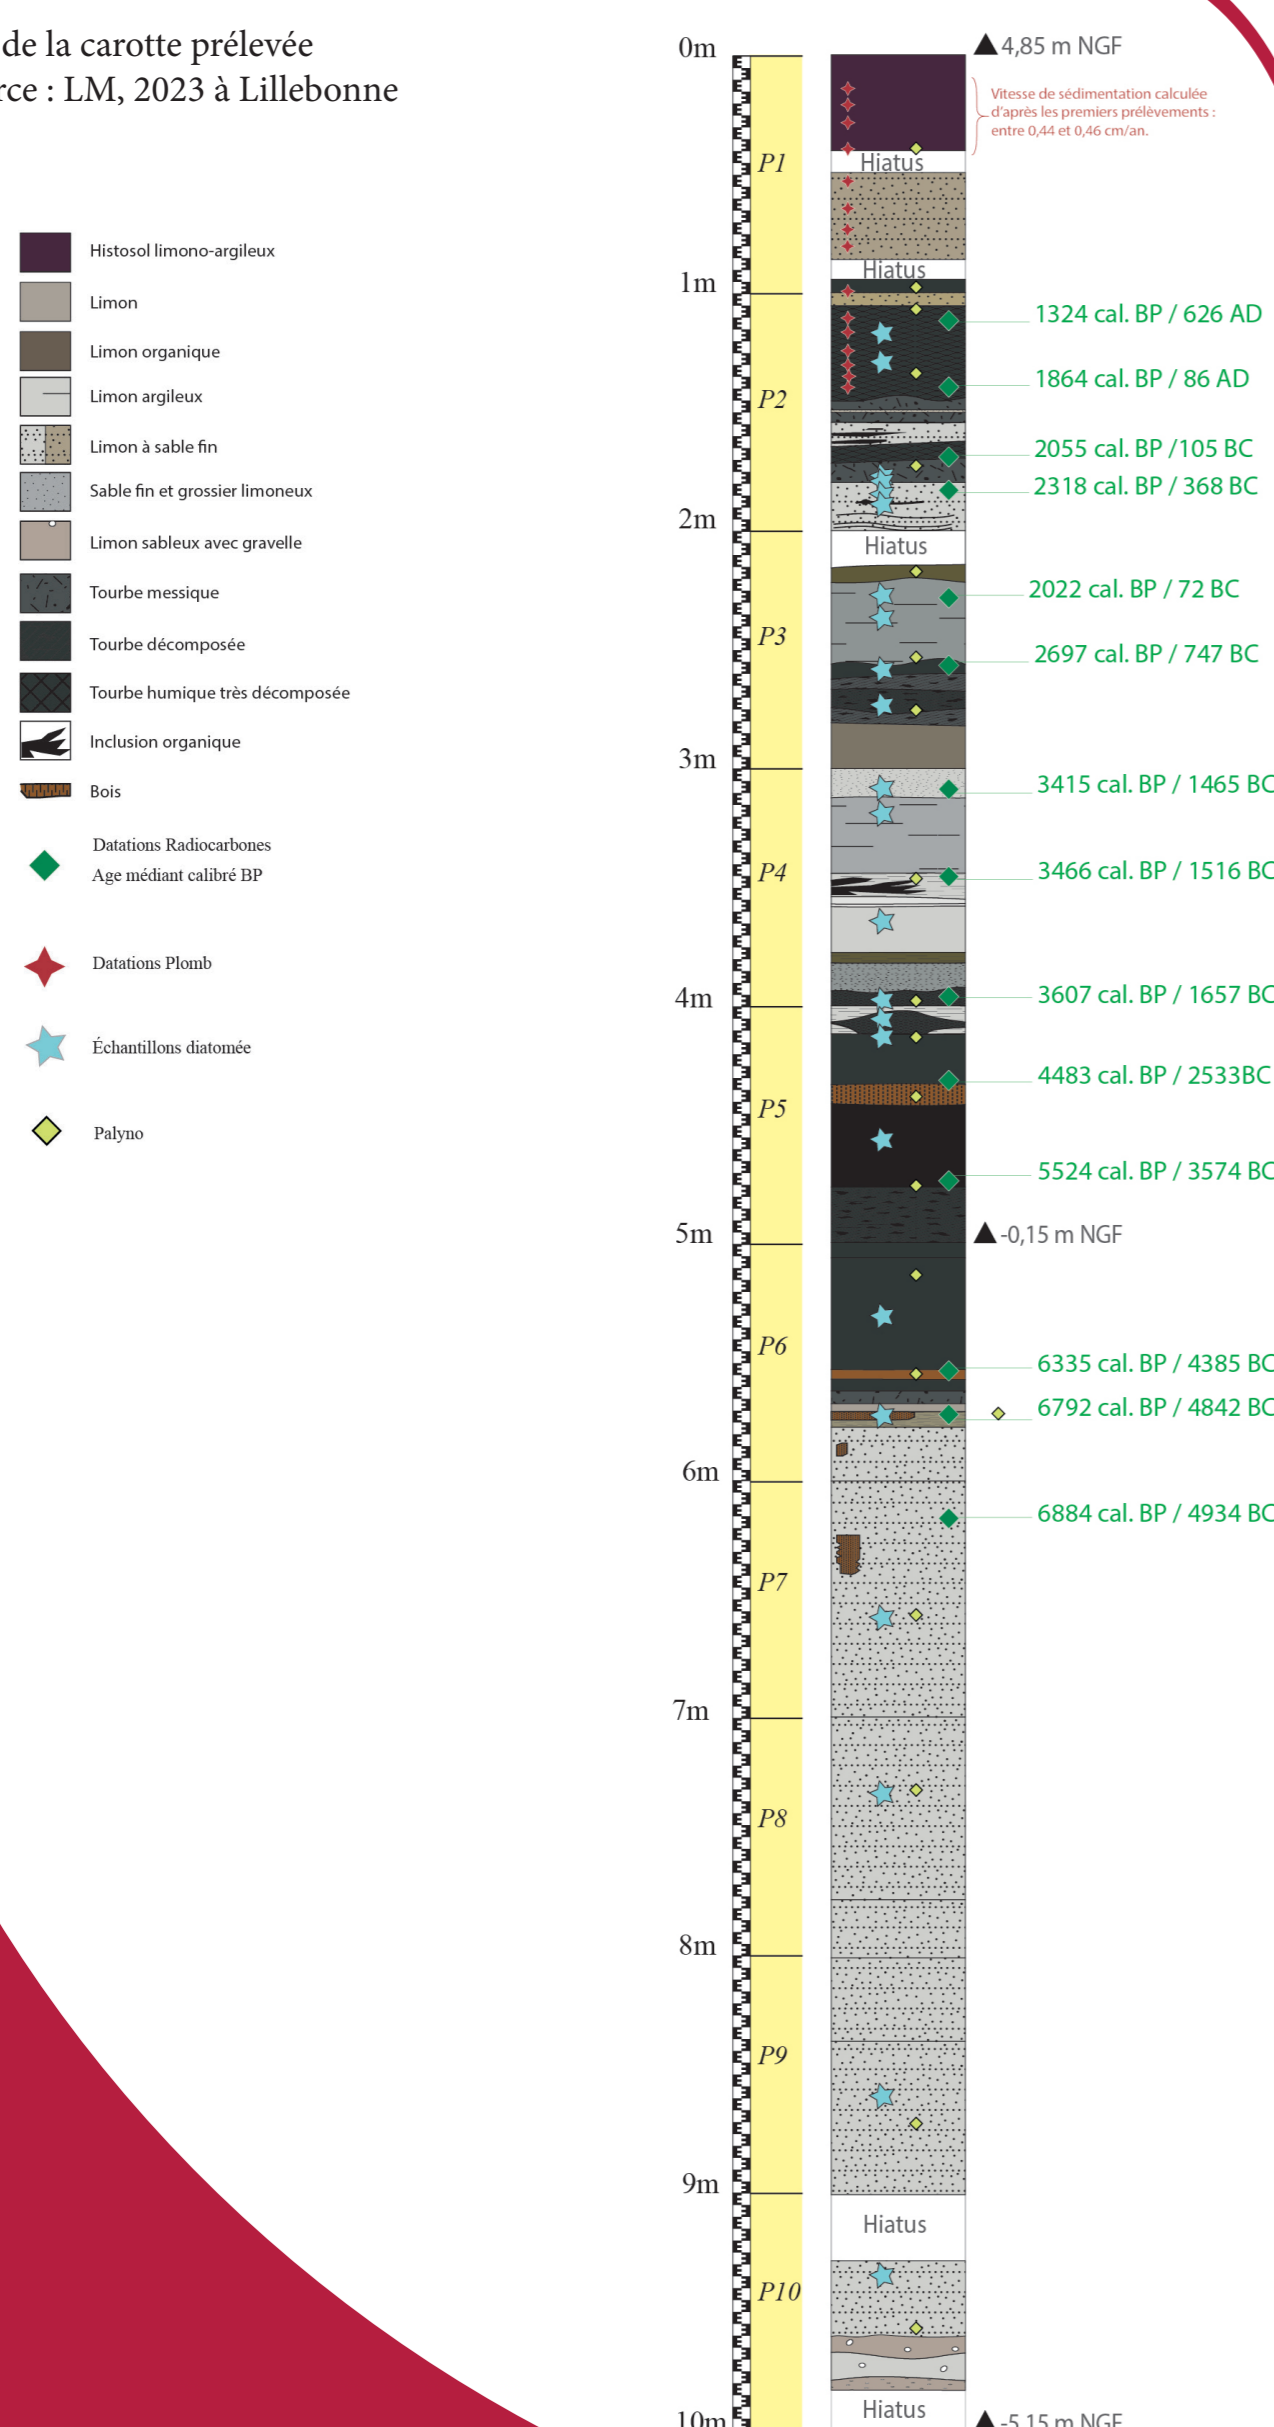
de la carotte prélevée
rce : LM, 2023 à Lillebonne

Histosol limono-argileux
Limon
Limon organique
Limon argileux
Limon à sable fin
Sable fin et grossier limoneux
Limon sableux avec gravelle
Tourbe messique
Tourbe décomposée
Tourbe humique très décomposée
Inclusion organique
Bois
Datations Radiocarbones
Age médiant calibré BP
Datations Plomb
Échantillons diatomée
Palyno

0m
1m
2m
3m
4m
5m
6m
7m
8m
9m
10m

P1
P2
P3
P4
P5
P6
P7
P8
P9
P10

4,85 m NGF
Vitesse de sédimentation calculée d'après les premiers prélèvements : entre 0,44 et 0,46 cm/an.
Hiatus
Hiatus
1324 cal. BP / 626 AD
1864 cal. BP / 86 AD
2055 cal. BP /105 BC
2318 cal. BP / 368 BC
Hiatus
2022 cal. BP / 72 BC
2697 cal. BP / 747 BC
3415 cal. BP / 1465 BC
3466 cal. BP / 1516 BC
3607 cal. BP / 1657 BC
4483 cal. BP / 2533BC
5524 cal. BP / 3574 BC
-0,15 m NGF
6335 cal. BP / 4385 BC
6792 cal. BP / 4842 BC
6884 cal. BP / 4934 BC
Hiatus
Hiatus
-5,15 m NGF